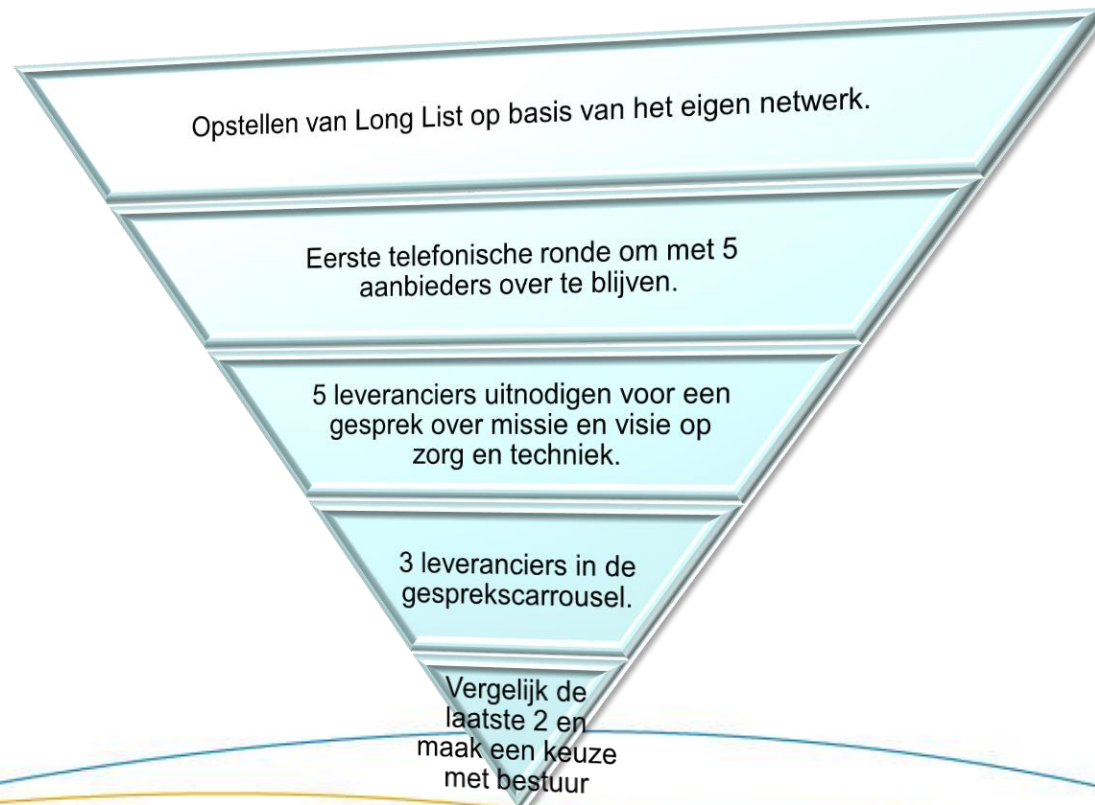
Opstellen van Long List op basis van het eigen netwerk.

Eerste telefonische ronde om met 5 aanbieders over te blijven.

5 leveranciers uitnodigen voor een gesprek over missie en visie op zorg en techniek.

3 leveranciers in de gesprekscarrousel.

Vergelijk de laatste 2 en maak een keuze met bestuur